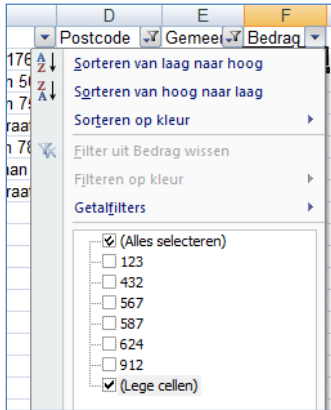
D E F
Postcode Gemeen Bedrag
176
n 5
n 7
raa
n 7
aan
raa
Sorteren van laag naar hoog
Sorteren van hoog naar laag
Sorteren op kleur
Filter uit Bedrag wissen
Filteren op kleur
Getalfilters
(Alles selecteren)
123
432
567
587
624
912
(Lege cellen)